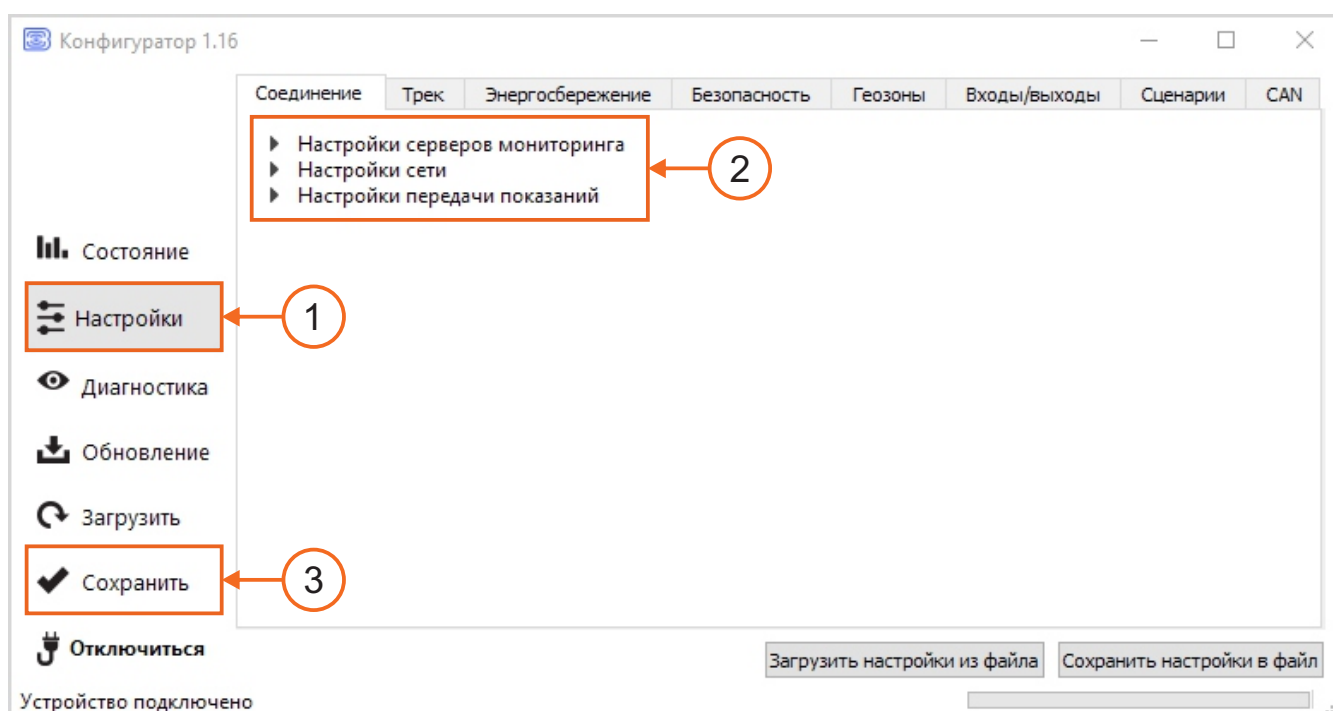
Конфигуратор 1.16

Соединение | Трек | Энергосбережение | Безопасность | Геозоны | Входы/выходы | Сценарии | CAN

Настройки серверов мониторинга
Настройки сети
Настройки передачи показаний

2

Состояние
Настройки
1
Диагностика
Обновление
Загрузить
Сохранить
3
Отключиться

Загрузить настройки из файла
Сохранить настройки в файл

Устройство подключено